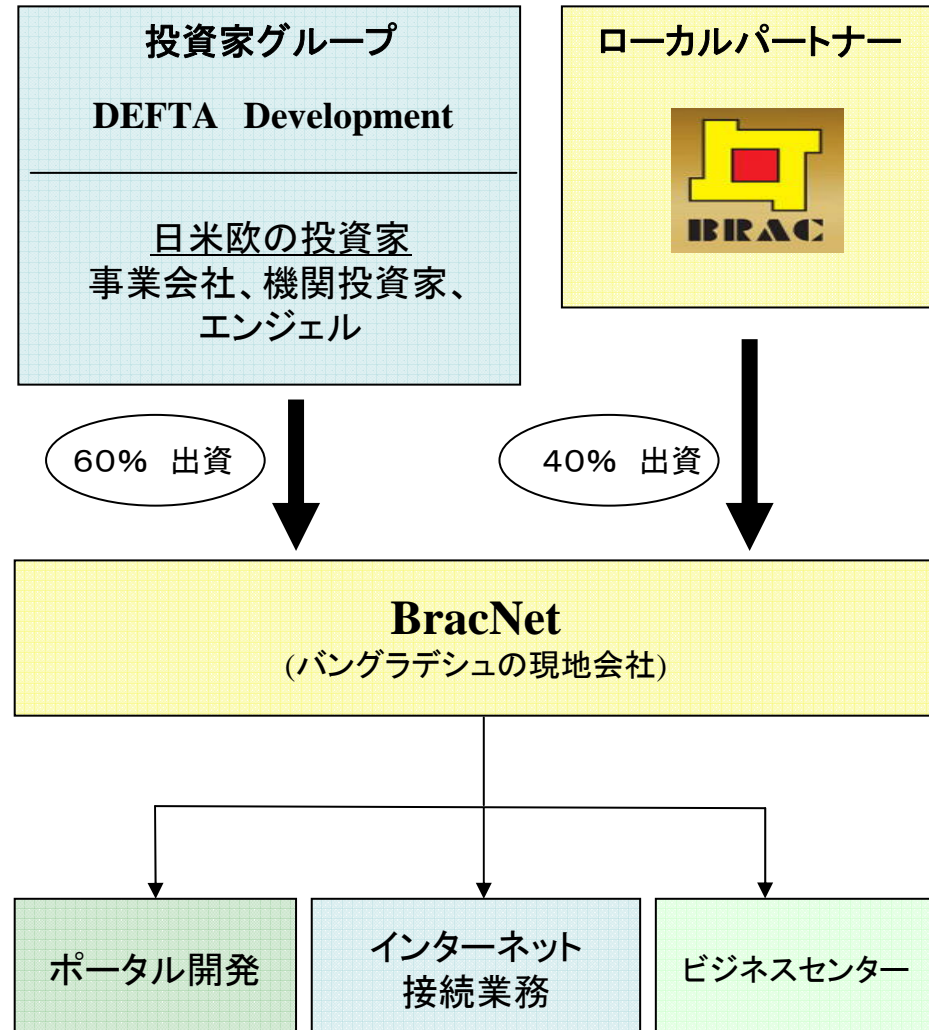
投資家グループ

DEFTA Development

日米欧の投資家
事業会社、機関投資家、エンジェル

ローカルパートナー

BRAC

60% 出資

40% 出資

BracNet
(バングラデシュの現地会社)

ポータル開発

インターネット接続業務

ビジネスセンター